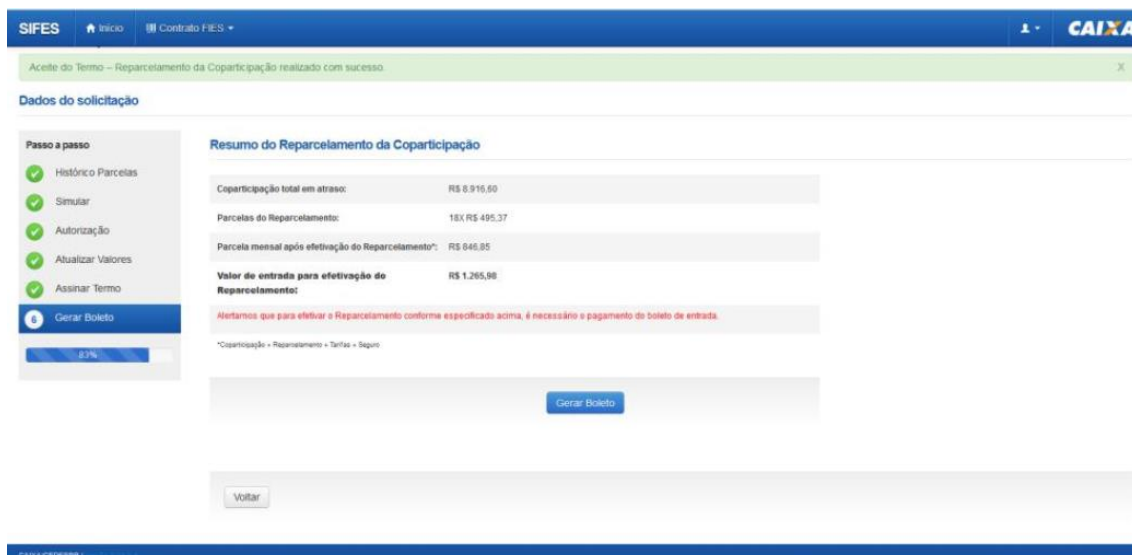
SIFES Início Contrato FIES ▾ CAIXA

Aceite do Termo – Reparcelamento da Coparticipação realizado com sucesso. X

Dados do solicitação

Passo a passo
Histórico Parcelas
Simular
Autorização
Atualizar Valores
Assinar Termo
6 Gerar Boleto
83%

Resumo do Reparcelamento da Coparticipação

| | |
|---|---|
| Coparticipação total em atraso: | R$ 8.916,60 |
| Parcelas do Reparcelamento: | 18X R$ 495,37 |
| Parcela mensal após efetivação do Reparcelamento*: | R$ 846,85 |
| Valor de entrada para efetivação do Reparcelamento: | R$ 1.265,98 |

Alertamos que para efetivar o Reparcelamento conforme especificado acima, é necessário o pagamento do boleto de entrada.

*Coparticipação + Reparcelamento + Tarifas + Seguro

Gerar Boleto

Voltar

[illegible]